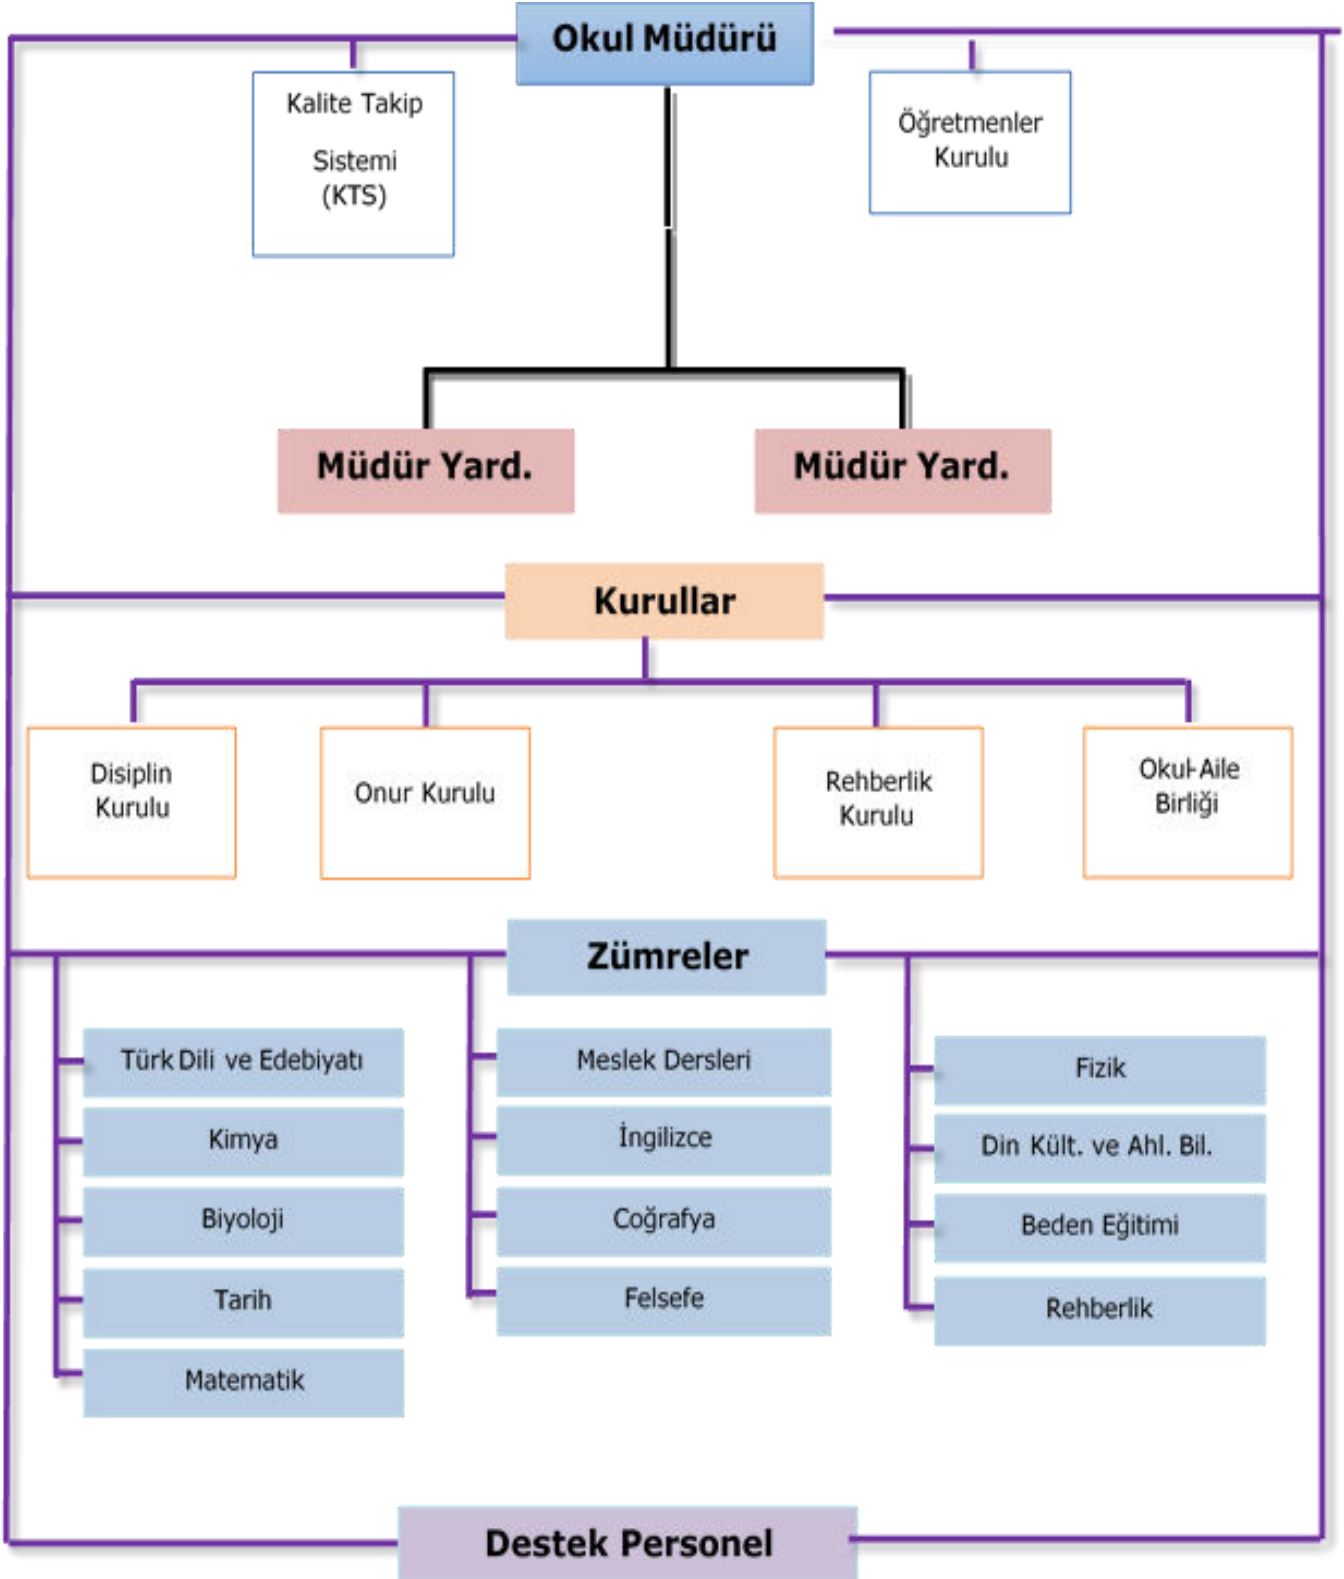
Okul Müdürü

Kalite Takip Sistemi (KTS)

Öğretmenler Kurulu

Müdür Yard.

Müdür Yard.

Kurullar

Disiplin Kurulu

Onur Kurulu

Rehberlik Kurulu

Okul-Aile Birliği

Zümreler

Türk Dili ve Edebiyatı

Kimya

Biyoloji

Tarih

Matematik

Meslek Dersleri

İngilizce

Coğrafya

Felsefe

Fizik

Din Kült. ve Ahl. Bil.

Beden Eğitimi

Rehberlik

Destek Personel